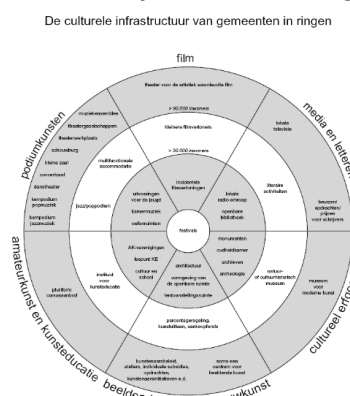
De culturele infrastructuur van gemeenten in ringen

film

podiumkunsten

media en letteren

amateurkunst en kunsteducatie

culturel erfgoed

beeldende kunst

theater voor de artistiek waardevolle film

> 90.000 inwoners

kleinere filmvertoners

> 30.000 inwoners

lokale televisie

muziekensembles

theatergezelschappen

theaterwerkplaats

schouwburg

kleine zaal

concertzaal

danstheater

kernpodium popmuziek

kernpodium jazzmuziek

multifunctionele accommodatie

jazz/poppodium

incidentele filmvertoningen

lokale radio-omroep

openbare bibliotheek

literaire activiteiten

bevorderen schrijvers/prijzen voor schrijvers

uitvoeringen voor de jeugd

kunstmarkten

oefenruimten

festivals

AK-verenigingen

loopunt KE

cultuur en school

architectuur

vormgeving van de openbare ruimte

beeldende kunst

monumenten

oudheidkamer

archieven

archeologie

natuur- en cultuurhistorisch museum

museum voor moderne kunst

platform cursusaanbod

instituut voor kunsteducatie

percentageregeling, kunstaffiches, aankoopfonds

kunsteducatie, ateliers, individuele subsidies, opdrachten, kunstenaarsinitiatieven e.d.

soms een centrum voor beeldende kunst